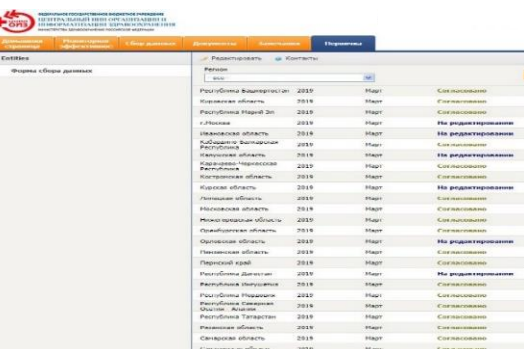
ФЕДЕРАЛЬНОЕ ГОСУДАРСТВЕННОЕ БЮДЖЕТНОЕ УЧРЕЖДЕНИЕ
ЦЕНТРАЛЬНЫЙ НИИ ОРГАНИЗАЦИИ И ИНФОРМАТИЗАЦИИ ЗДРАВООХРАНЕНИЯ
МИНИСТЕРСТВА ЗДРАВООХРАНЕНИЯ РОССИЙСКОЙ ФЕДЕРАЦИИ

Домашняя страница | Мониторинг эффективности | Сбор данных | Документы | Контакты | Нормативы

Entities
Формы сбора данных

Редактировать | Контакты
Регион
все

| | | | |
|---|---|---|---|
| Республика Башкортостан | 2019 | Март | Согласовано |
| Курганская область | 2019 | Март | Согласовано |
| Республика Марий Эл | 2019 | Март | Согласовано |
| г.Москва | 2019 | Март | На редактировании |
| Ивановская область | 2019 | Март | На редактировании |
| Кабардино-Балкарская Республика | 2019 | Март | Согласовано |
| Калужская область | 2019 | Март | На редактировании |
| Карачаево-Черкесская Республика | 2019 | Март | Согласовано |
| Костромская область | 2019 | Март | Согласовано |
| Курская область | 2019 | Март | Согласовано |
| Липецкая область | 2019 | Март | Согласовано |
| Московская область | 2019 | Март | Согласовано |
| Нижегородская область | 2019 | Март | Согласовано |
| Оренбургская область | 2019 | Март | Согласовано |
| Орловская область | 2019 | Март | На редактировании |
| Пензенская область | 2019 | Март | Согласовано |
| Пермский край | 2019 | Март | Согласовано |
| Республика Дагестан | 2019 | Март | На редактировании |
| Республика Ингушетия | 2019 | Март | Согласовано |
| Республика Мордовия | 2019 | Март | Согласовано |
| Республика Северная Осетия - Алания | 2019 | Март | Согласовано |
| Республика Татарстан | 2019 | Март | Согласовано |
| Рязанская область | 2019 | Март | Согласовано |
| Самарская область | 2019 | Март | Согласовано |
| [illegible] | 2019 | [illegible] | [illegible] |